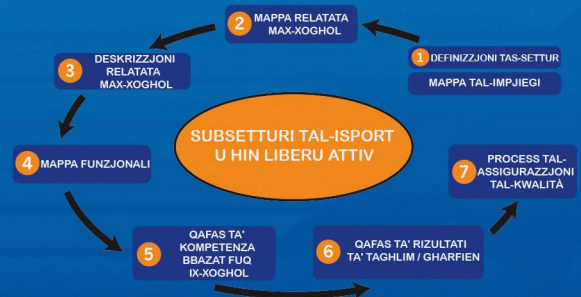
SUBSETTURI TAL-ISPORT U HIN LIBERU ATTIV

1 DEFINIZZJONI TAS-SETTUR

MAPPA TAL-IMPJIEGI

2 MAPPA RELATATA MAX-XOGHOL

3 DESKRIZZJONI RELATATA MAX-XOGHOL

4 MAPPA FUNZJONALI

5 QAFAS TA' KOMPETENZA BBAZAT FUQ IX-XOGHOL

6 QAFAS TA' RIZULTATI TA' TAGHLIM / GHARFIEN

7 PROCESS TAL-ASSIGURAZZJONI TAL-KWALITÀ